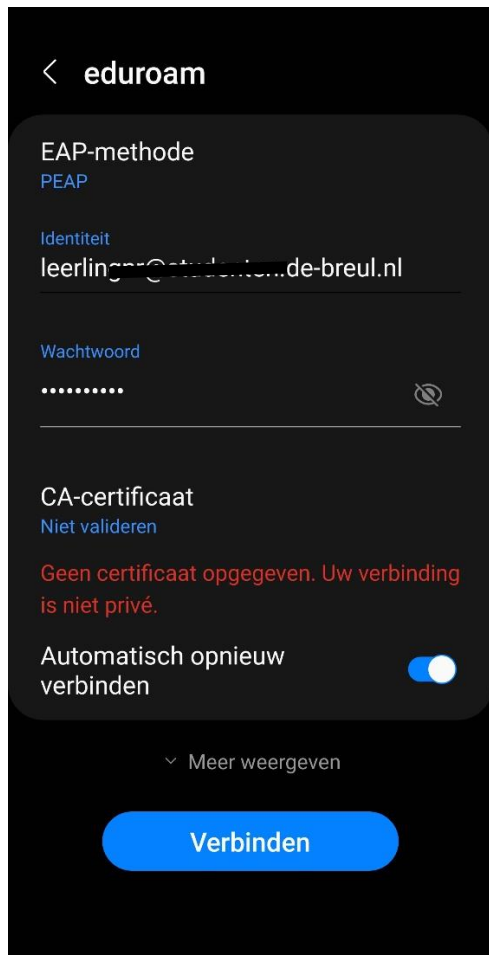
eduroam

EAP-methode
PEAP

Identiteit
leerling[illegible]de-breul.nl

Wachtwoord
••••••••••

CA-certificaat
Niet valideren

Geen certificaat opgegeven. Uw verbinding is niet privé.

Automatisch opnieuw verbinden

Meer weergeven

Verbinden